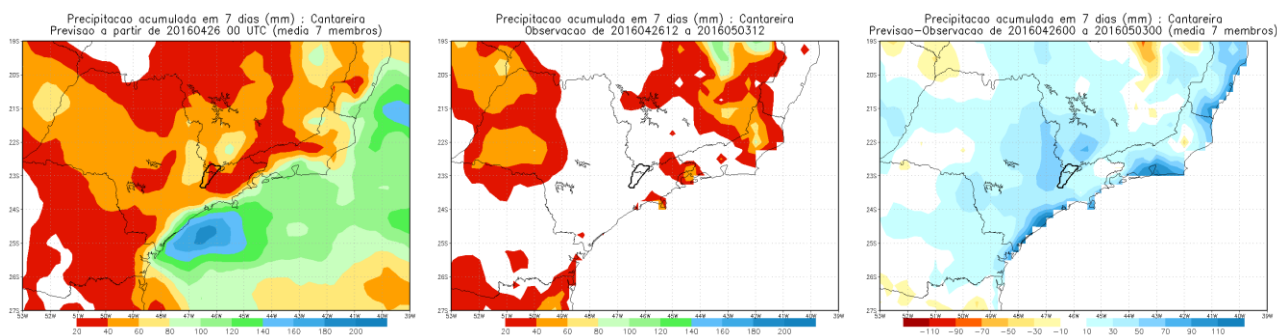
Precipitacao acumulada em 7 dias (mm) : Cantareira
Previsao a partir de 20160426 00 UTC (media 7 membros)

19S
20S
21S
22S
23S
24S
25S
26S
27S
53W 52W 51W 50W 49W 48W 47W 46W 45W 44W 43W 42W 41W 40W 39W

20 40 60 80 100 120 140 160 180 200

Precipitacao acumulada em 7 dias (mm) : Cantareira
Observacao de 2016042612 a 2016050312

19S
20S
21S
22S
23S
24S
25S
26S
27S
53W 52W 51W 50W 49W 48W 47W 46W 45W 44W 43W 42W 41W 40W 39W

20 40 60 80 100 120 140 160 180 200

Precipitacao acumulada em 7 dias (mm) : Cantareira
Previsao–Observacao de 2016042600 a 2016050300 (media 7 membros)

19S
20S
21S
22S
23S
24S
25S
26S
27S
53W 52W 51W 50W 49W 48W 47W 46W 45W 44W 43W 42W 41W 40W 39W

−110 −90 −70 −50 −30 −10 10 30 50 70 90 110